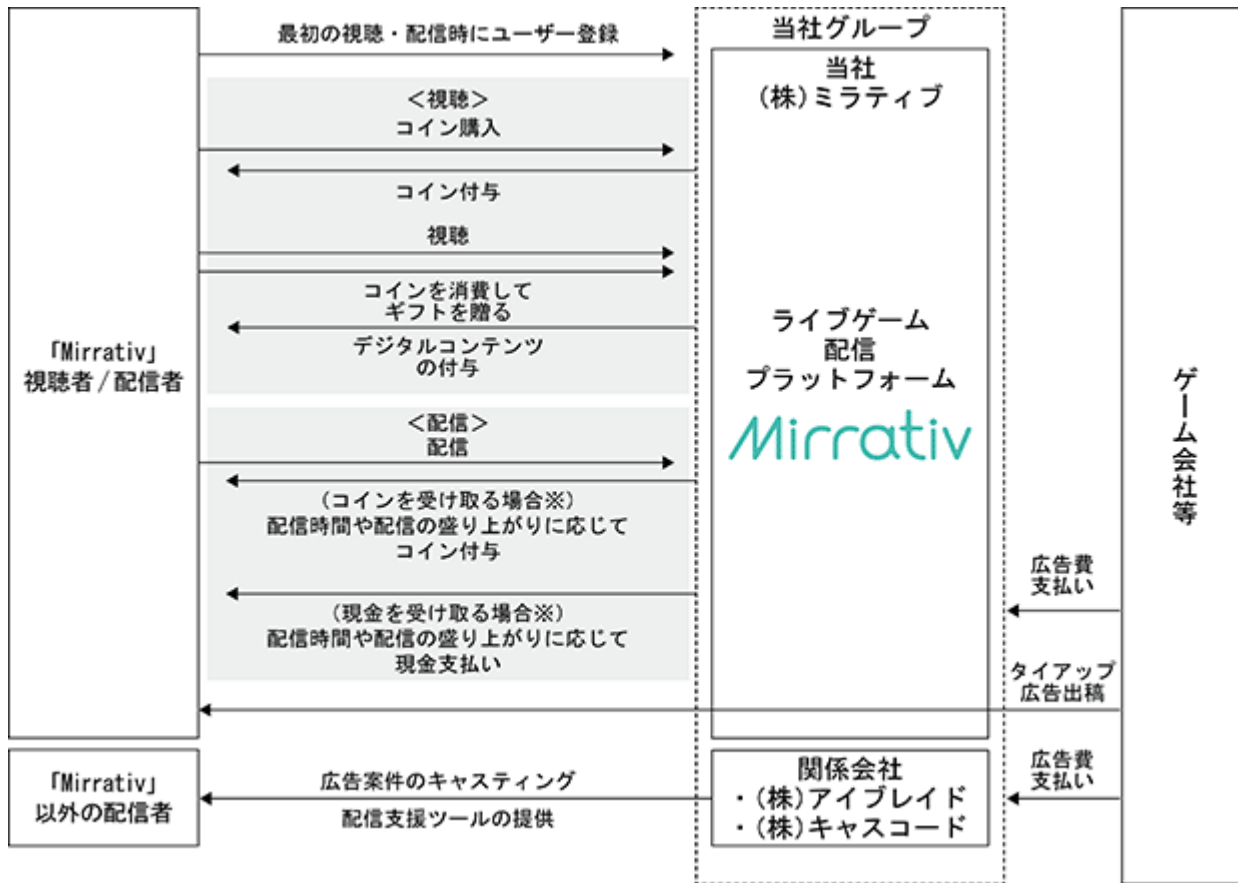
「Mirrativ」
視聴者／配信者

最初の視聴・配信時にユーザー登録

＜視聴＞
コイン購入

コイン付与

視聴

コインを消費して
ギフトを贈る

デジタルコンテンツ
の付与

＜配信＞
配信

（コインを受け取る場合※）
配信時間や配信の盛り上がりに応じて
コイン付与

（現金を受け取る場合※）
配信時間や配信の盛り上がりに応じて
現金支払い

当社グループ

当社
（株）ミラティブ

ライブゲーム
配信
プラットフォーム

Mirrativ

ゲーム会社等

広告費
支払い

タイアップ
広告出稿

「Mirrativ」
以外の配信者

広告案件のキャスティング

配信支援ツールの提供

関係会社
・（株）アイブレイド
・（株）キャスコード

広告費
支払い